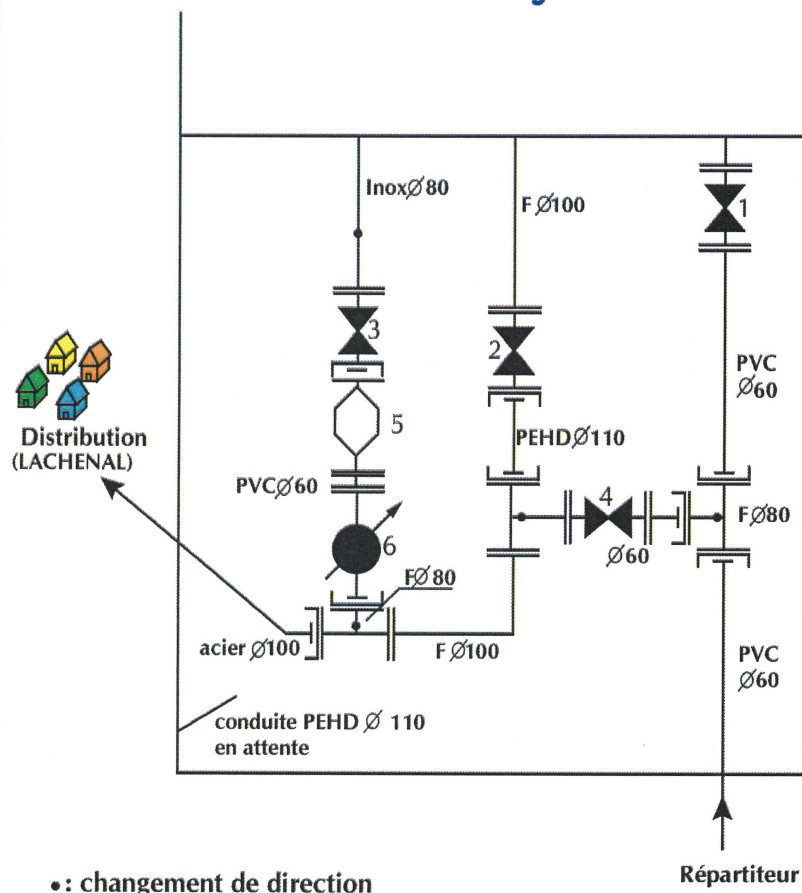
Inox∅80

F ∅100

1

3

2

PVC ∅60

Distribution (LACHENAL)

5

PEHD∅110

PVC∅60

4

F∅80

∅60

6

F∅80

acier ∅100

F ∅100

PVC ∅60

conduite PEHD ∅ 110 en attente

•: changement de direction

Répartiteur